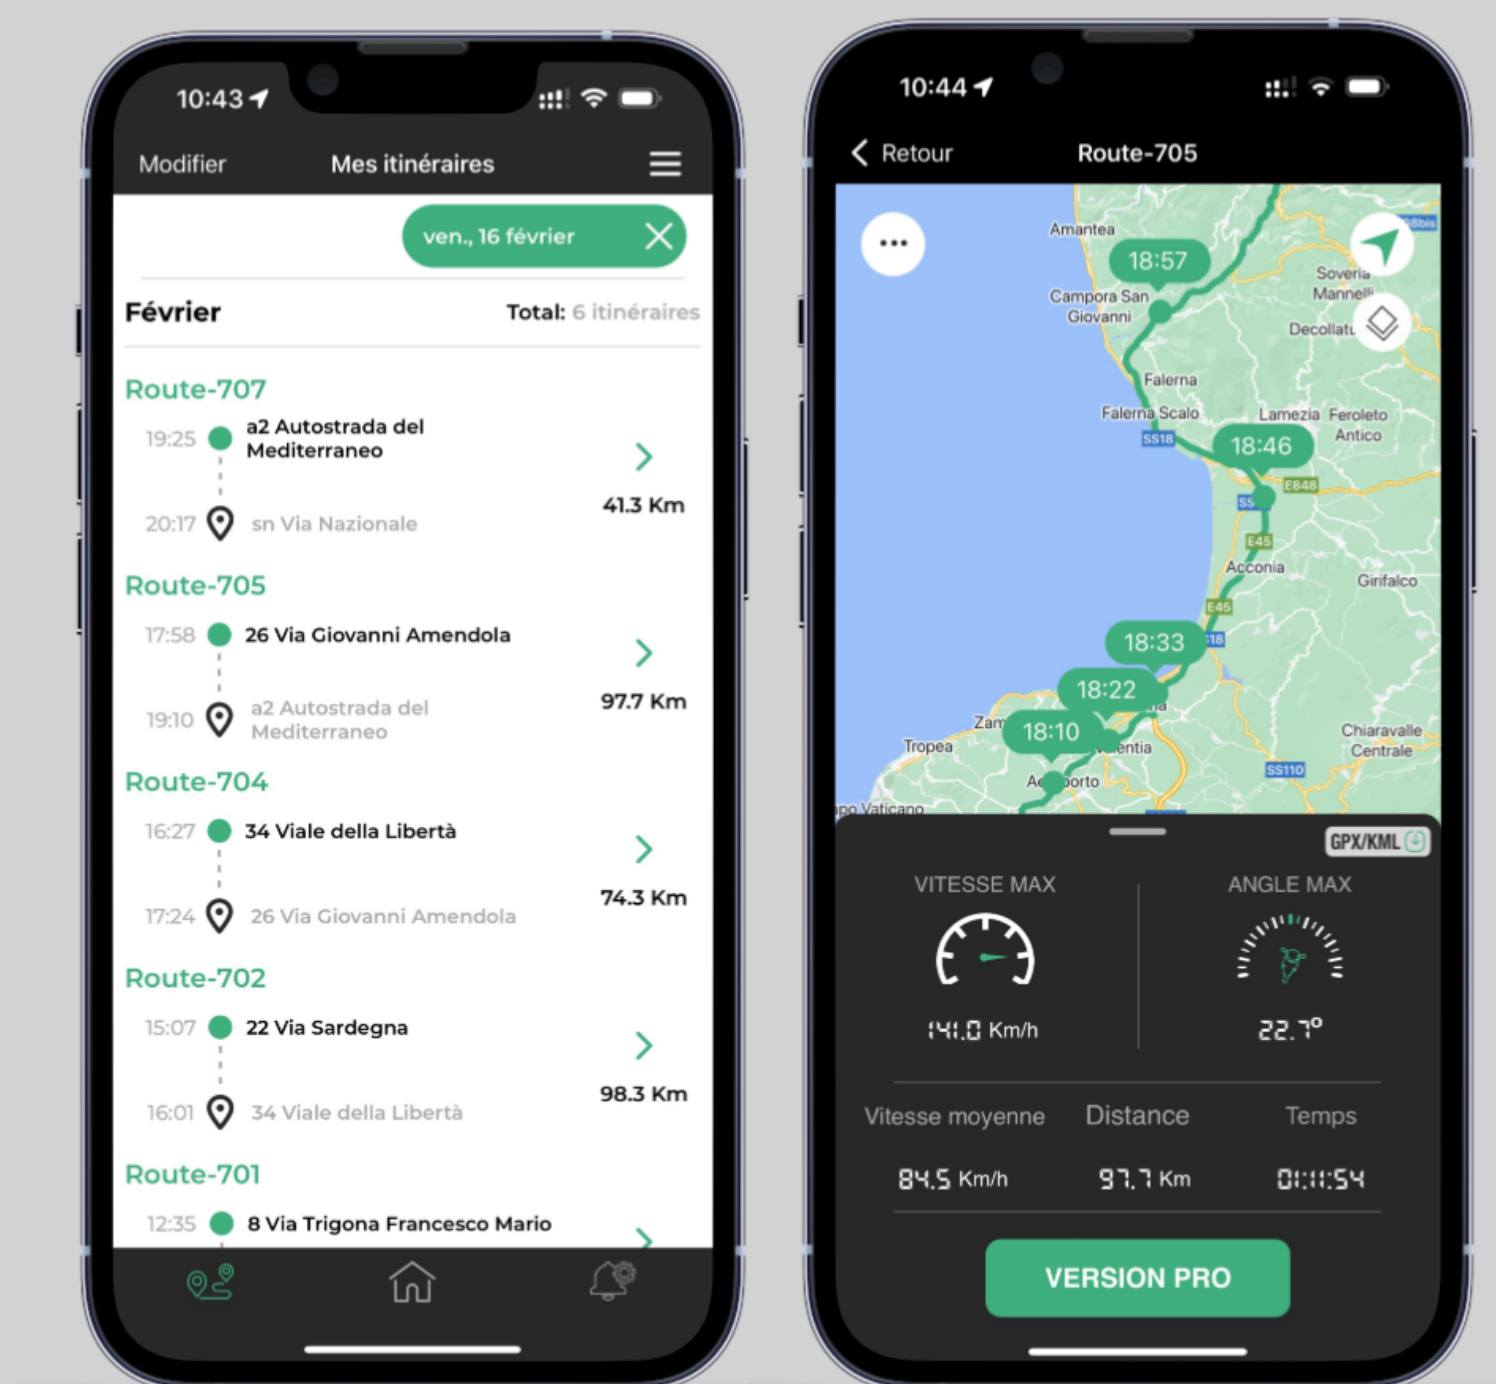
10:43

Modifier Mes itinéraires

ven., 16 février

Février Total: 6 itinéraires

Route-707
19:25 a2 Autostrada del Mediterraneo
20:17 sn Via Nazionale
41.3 Km

Route-705
17:58 26 Via Giovanni Amendola
19:10 a2 Autostrada del Mediterraneo
97.7 Km

Route-704
16:27 34 Viale della Libertà
17:24 26 Via Giovanni Amendola
74.3 Km

Route-702
15:07 22 Via Sardegna
16:01 34 Viale della Libertà
98.3 Km

Route-701
12:35 8 Via Trigona Francesco Mario

10:44

Retour Route-705

Amantea
18:57
Campora San Giovanni
Soveria Mannelli
Decollatu
Falerna
Falerna Scalo
SS18
18:46
Lamezia Feroleto Antico
E848
SS
E45
Acconia
Girifalco
E45
18:33
18:22
Zam
18:10
Tropea
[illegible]entia
Ae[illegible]porto
po Vaticano
Chiaravalle Centrale
SS110

GPX/KML

VITESSE MAX
141.0 Km/h

ANGLE MAX
22.7°

Vitesse moyenne
84.5 Km/h

Distance
97.7 Km

Temps
01:11:54

VERSION PRO